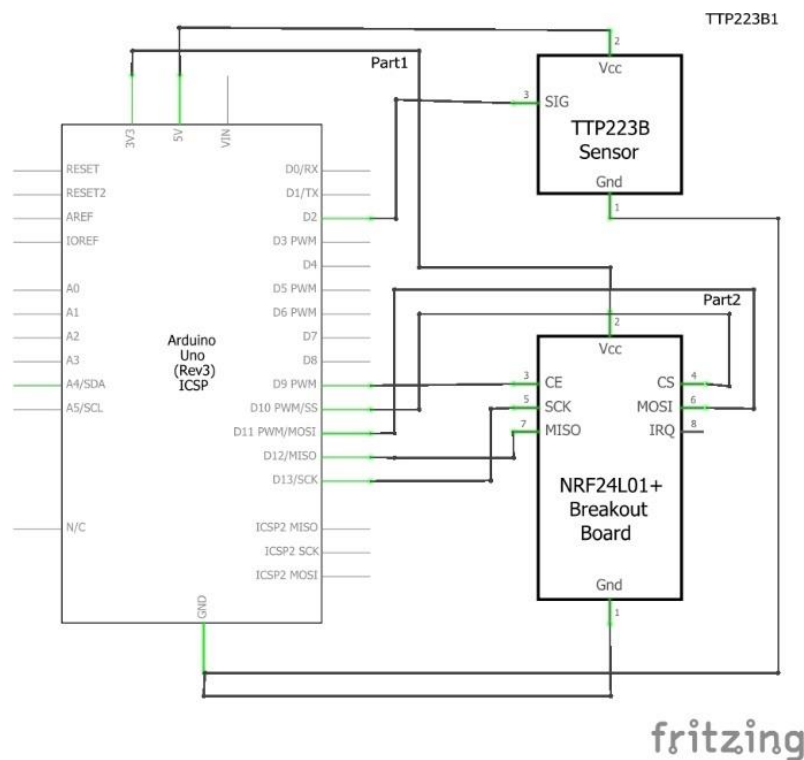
TTP223B1

Part1

2
Vcc

3
SIG

TTP223B
Sensor

Gnd
1

3V3
5V
VIN

RESET
RESET2
AREF
IOREF
A0
A1
A2
A3
A4/SDA
A5/SCL
N/C

D0/RX
D1/TX
D2
D3 PWM
D4
D5 PWM
D6 PWM
D7
D8
D9 PWM
D10 PWM/SS
D11 PWM/MOSI
D12/MISO
D13/SCK
ICSP2 MISO
ICSP2 SCK
ICSP2 MOSI

Arduino
Uno
(Rev3)
ICSP

GND

Part2

2
Vcc

3
CE
5
SCK
7
MISO

4
CS
6
MOSI
8
IRQ

NRF24L01+
Breakout
Board

Gnd
1

fritzing